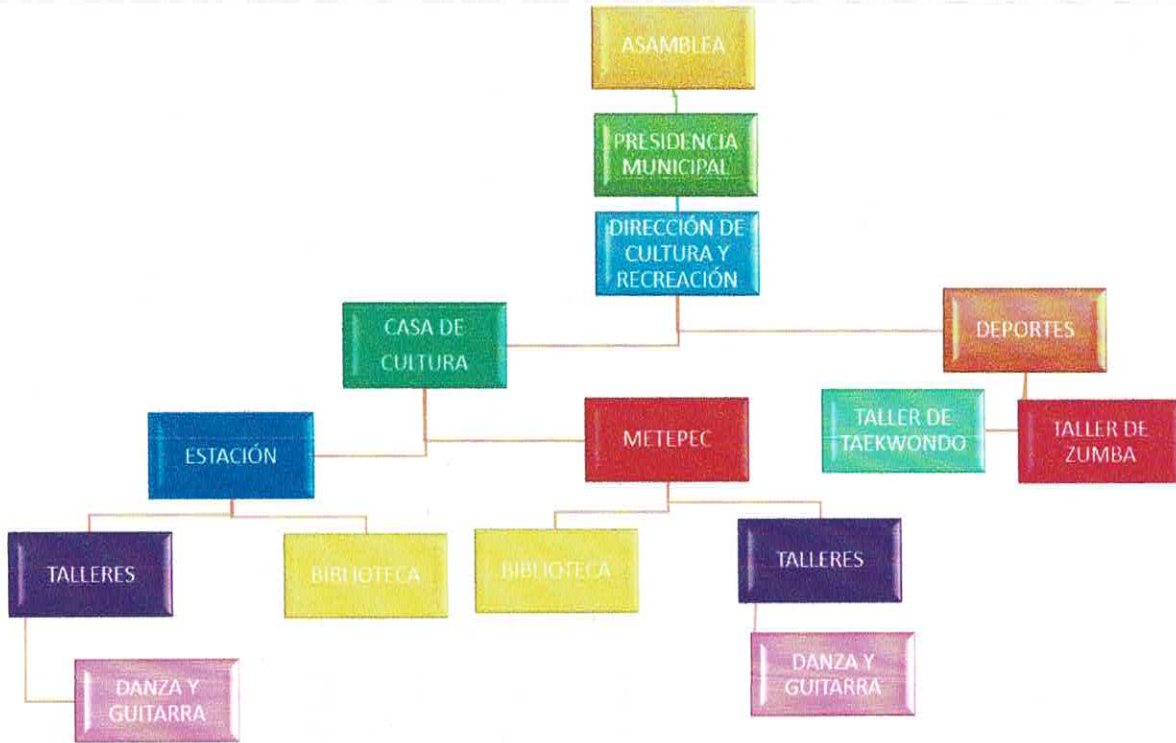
ASAMBLEA

PRESIDENCIA MUNICIPAL

DIRECCIÓN DE CULTURA Y RECREACIÓN

CASA DE CULTURA

DEPORTES

TALLER DE TAEKWONDO

TALLER DE ZUMBA

ESTACIÓN

METEPEC

TALLERES

BIBLIOTECA

BIBLIOTECA

TALLERES

DANZA Y GUITARRA

DANZA Y GUITARRA